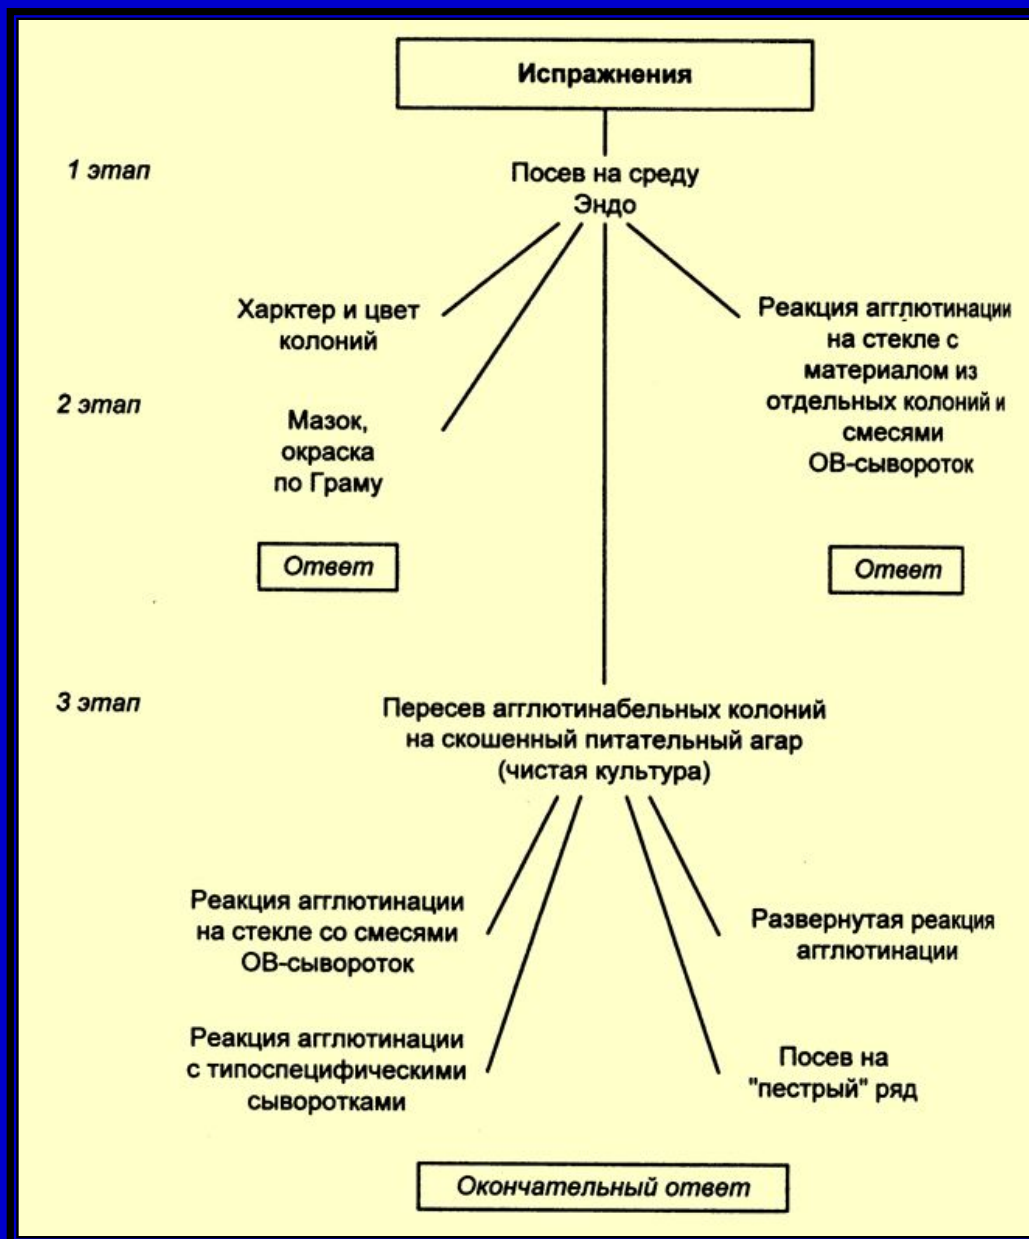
Испражнения

1 этап

Посев на среду Эндо

Харктер и цвет колоний

Реакция агглютинации на стекле с материалом из отдельных колоний и смесями ОВ-сывороток

2 этап

Мазок, окраска по Граму

Ответ

Ответ

3 этап

Пересев агглютинабельных колоний на скошенный питательный агар (чистая культура)

Реакция агглютинации на стекле со смесями ОВ-сывороток

Развернутая реакция агглютинации

Реакция агглютинации с типоспецифическими сыворотками

Посев на "пестрый" ряд

Окончательный ответ